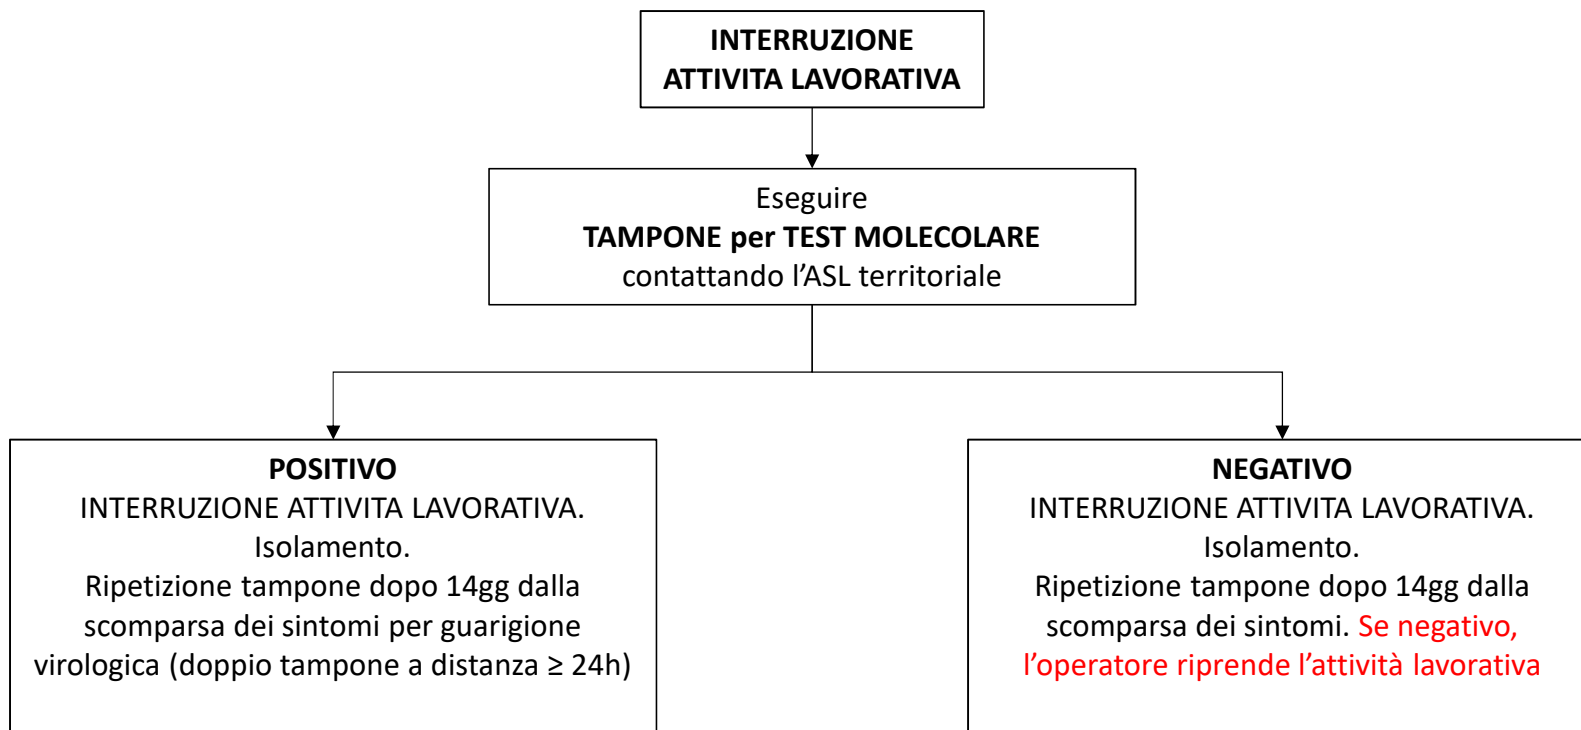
INTERRUZIONE ATTIVITA LAVORATIVA

Eseguire
TAMPONE per TEST MOLECOLARE
contattando l’ASL territoriale

POSITIVO
INTERRUZIONE ATTIVITA LAVORATIVA.
Isolamento.
Ripetizione tampone dopo 14gg dalla scomparsa dei sintomi per guarigione virologica (doppio tampone a distanza ≥ 24h)

NEGATIVO
INTERRUZIONE ATTIVITA LAVORATIVA.
Isolamento.
Ripetizione tampone dopo 14gg dalla scomparsa dei sintomi. Se negativo, l’operatore riprende l’attività lavorativa